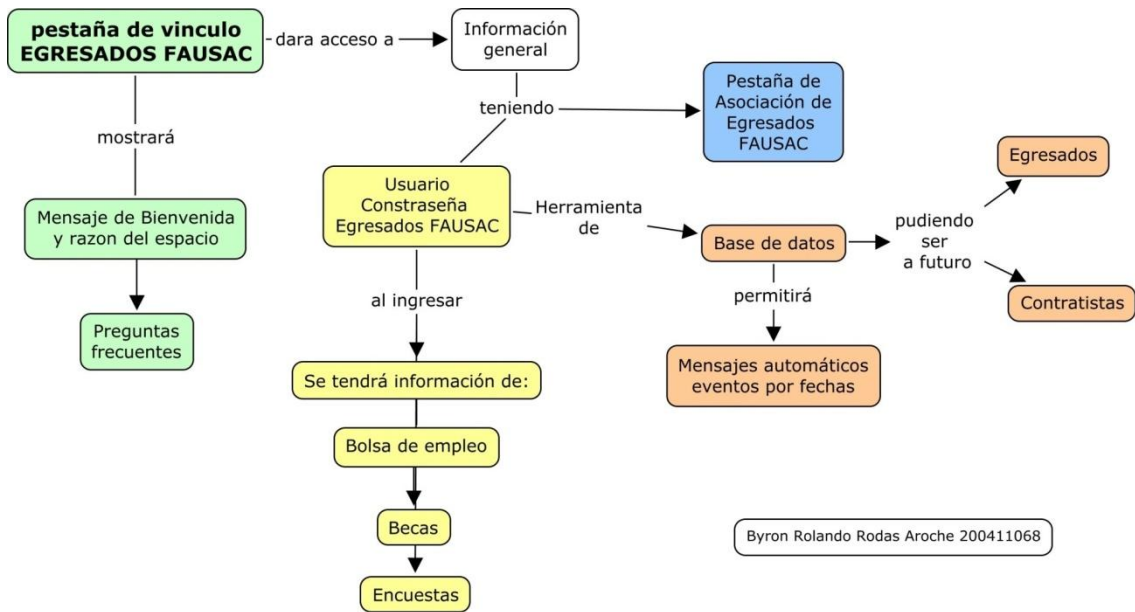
pestaña de vinculo EGRESADOS FAUSAC

dara acceso a

Información general

teniendo

Pestaña de Asociación de Egresados FAUSAC

mostrará

Mensaje de Bienvenida y razon del espacio

Preguntas frecuentes

Usuario Constraseña Egresados FAUSAC

Herramienta de

Base de datos

pudiendo ser a futuro

Egresados

Contratistas

permitirá

Mensajes automáticos eventos por fechas

al ingresar

Se tendrá información de:

Bolsa de empleo

Becas

Encuestas

Byron Rolando Rodas Aroche 200411068